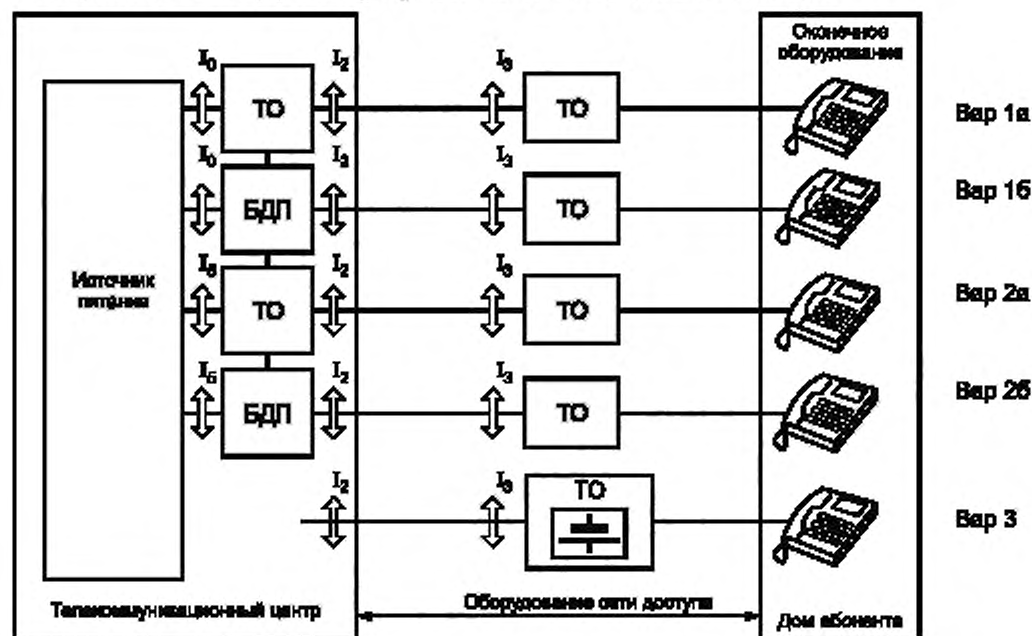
Оконечное оборудование

$I_0$ ТО $I_2$ $I_3$ ТО Вар 1а

$I_0$ БДЛ $I_2$ $I_3$ ТО Вар 1б

Источник питания

$I_0$ ТО $I_2$ $I_3$ ТО Вар 2а

$I_0$ БДЛ $I_2$ $I_3$ ТО Вар 2б

$I_2$ $I_3$ ТО Вар 3

Телекоммуникационный центр

Оборудование сети доступа

Дом абонента